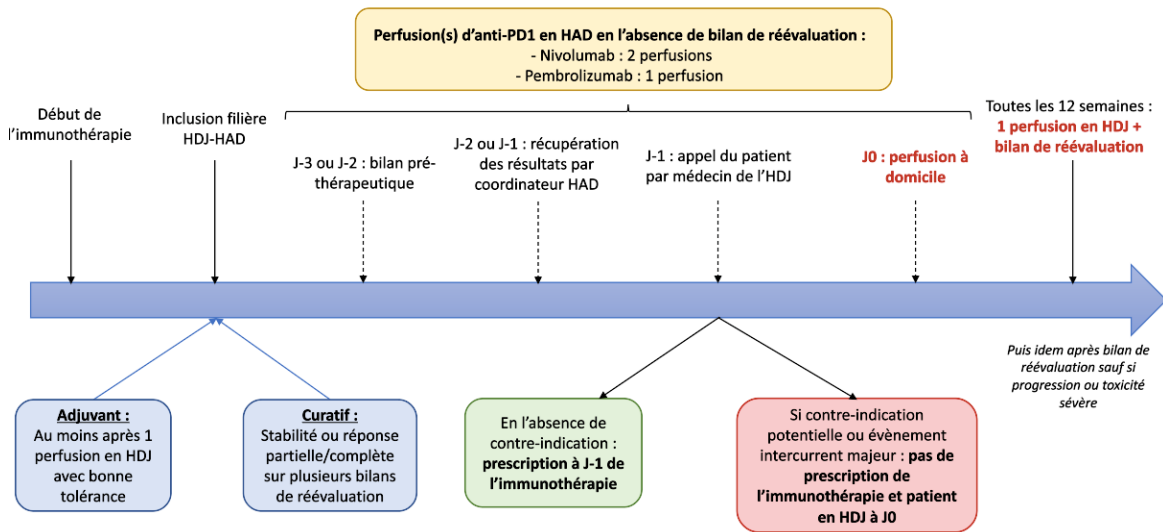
Perfusion(s) d'anti-PD1 en HAD en l'absence de bilan de réévaluation :
- Nivolumab : 2 perfusions
- Pembrolizumab : 1 perfusion

Début de l'immunothérapie

Inclusion filière HDJ-HAD

J-3 ou J-2 : bilan préthérapeutique

J-2 ou J-1 : récupération des résultats par coordinateur HAD

J-1 : appel du patient par médecin de l'HDJ

J0 : perfusion à domicile

Toutes les 12 semaines : 1 perfusion en HDJ + bilan de réévaluation

Puis idem après bilan de réévaluation sauf si progression ou toxicité sévère

Adjuvant : Au moins après 1 perfusion en HDJ avec bonne tolérance

Curatif : Stabilité ou réponse partielle/complète sur plusieurs bilans de réévaluation

En l'absence de contre-indication : prescription à J-1 de l'immunothérapie

Si contre-indication potentielle ou évènement intercurrent majeur : pas de prescription de l'immunothérapie et patient en HDJ à J0